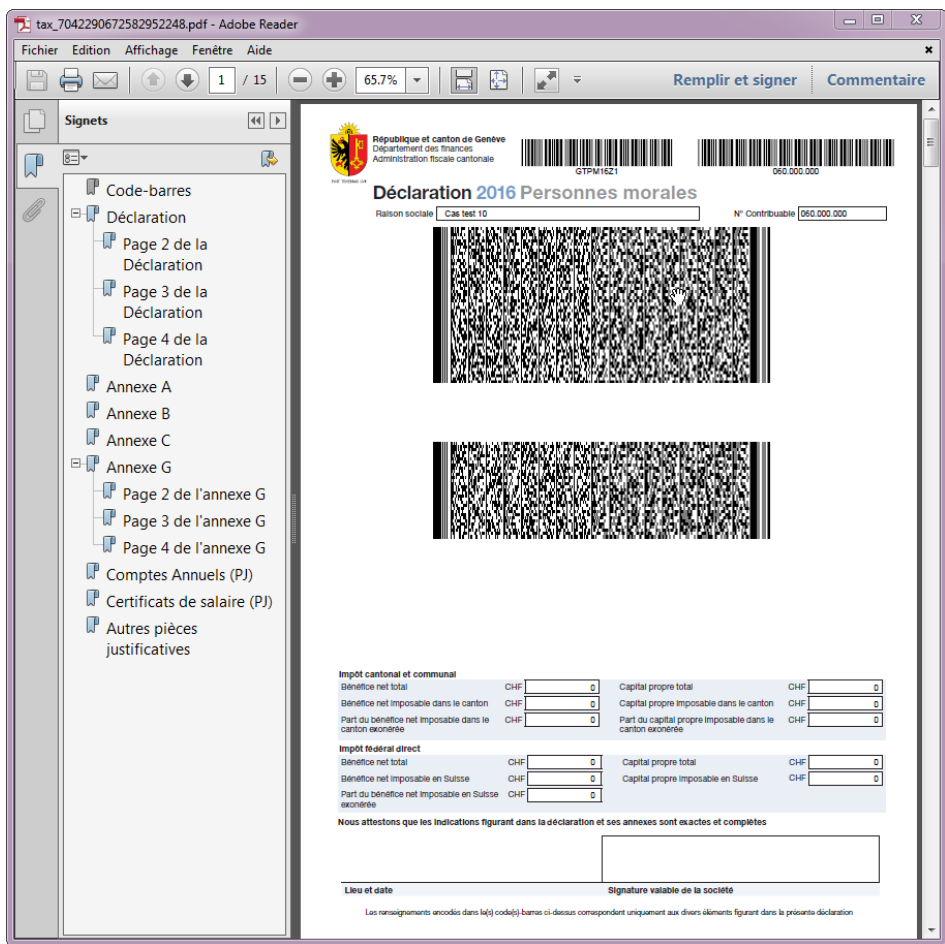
tax_7042290672582952248.pdf - Adobe Reader

Fichier Edition Affichage Fenêtre Aide

1 / 15 65.7%

Remplir et signer Commentaire

Signets

Code-barres
Déclaration
Page 2 de la Déclaration
Page 3 de la Déclaration
Page 4 de la Déclaration
Annexe A
Annexe B
Annexe C
Annexe G
Page 2 de l'annexe G
Page 3 de l'annexe G
Page 4 de l'annexe G
Comptes Annuels (PJ)
Certificats de salaire (PJ)
Autres pièces justificatives

République et canton de Genève
Département des finances
Administration fiscale cantonale

GTPM16Z1

060.000.000

Déclaration 2016 Personnes morales

Raison sociale Cas test 10

N° Contribuable 060.000.000

Impôt cantonal et communal

| | | | | | |
|---|---|---|---|---|---|
| Bénéfice net total | CHF | 0 | Capital propre total | CHF | 0 |
| Bénéfice net imposable dans le canton | CHF | 0 | Capital propre imposable dans le canton | CHF | 0 |
| Part du bénéfice net imposable dans le canton exonérée | CHF | 0 | Part du capital propre imposable dans le canton exonérée | CHF | 0 |

Impôt fédéral direct

| | | | | | |
|---|---|---|---|---|---|
| Bénéfice net total | CHF | 0 | Capital propre total | CHF | 0 |
| Bénéfice net imposable en Suisse | CHF | 0 | Capital propre imposable en Suisse | CHF | 0 |
| Part du bénéfice net imposable en Suisse exonérée | CHF | 0 | | | |

Nous attestons que les indications figurant dans la déclaration et ses annexes sont exactes et complètes

Lieu et date

Signature valable de la société

Les renseignements encodés dans le(s) code(s)-barres ci-dessus correspondent uniquement aux divers éléments figurant dans la présente déclaration